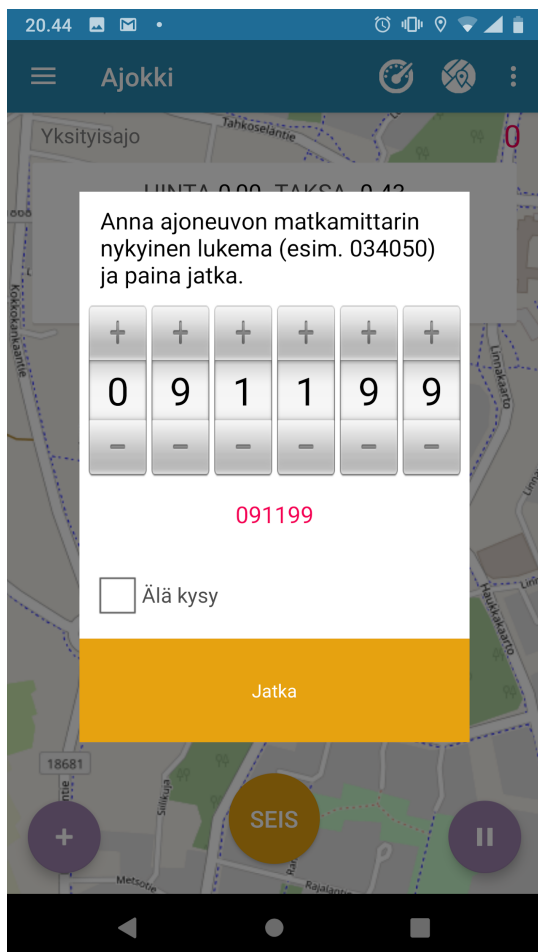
20.44

Ajokki

Yksityisajo

0

HINTA 0.00 TAKSA 0.43

Tahkoselantie

Kokkokankaantie

Linnakaarto

Haukkakaarto

Anna ajoneuvon matkamittarin nykyinen lukema (esim. 034050) ja paina jatka.

+ + + + + +

0 9 1 1 9 9

− − − − − −

091199

Älä kysy

Jatka

18681

Siilikuja

Metsotie

Rajalantie

+

SEIS

II